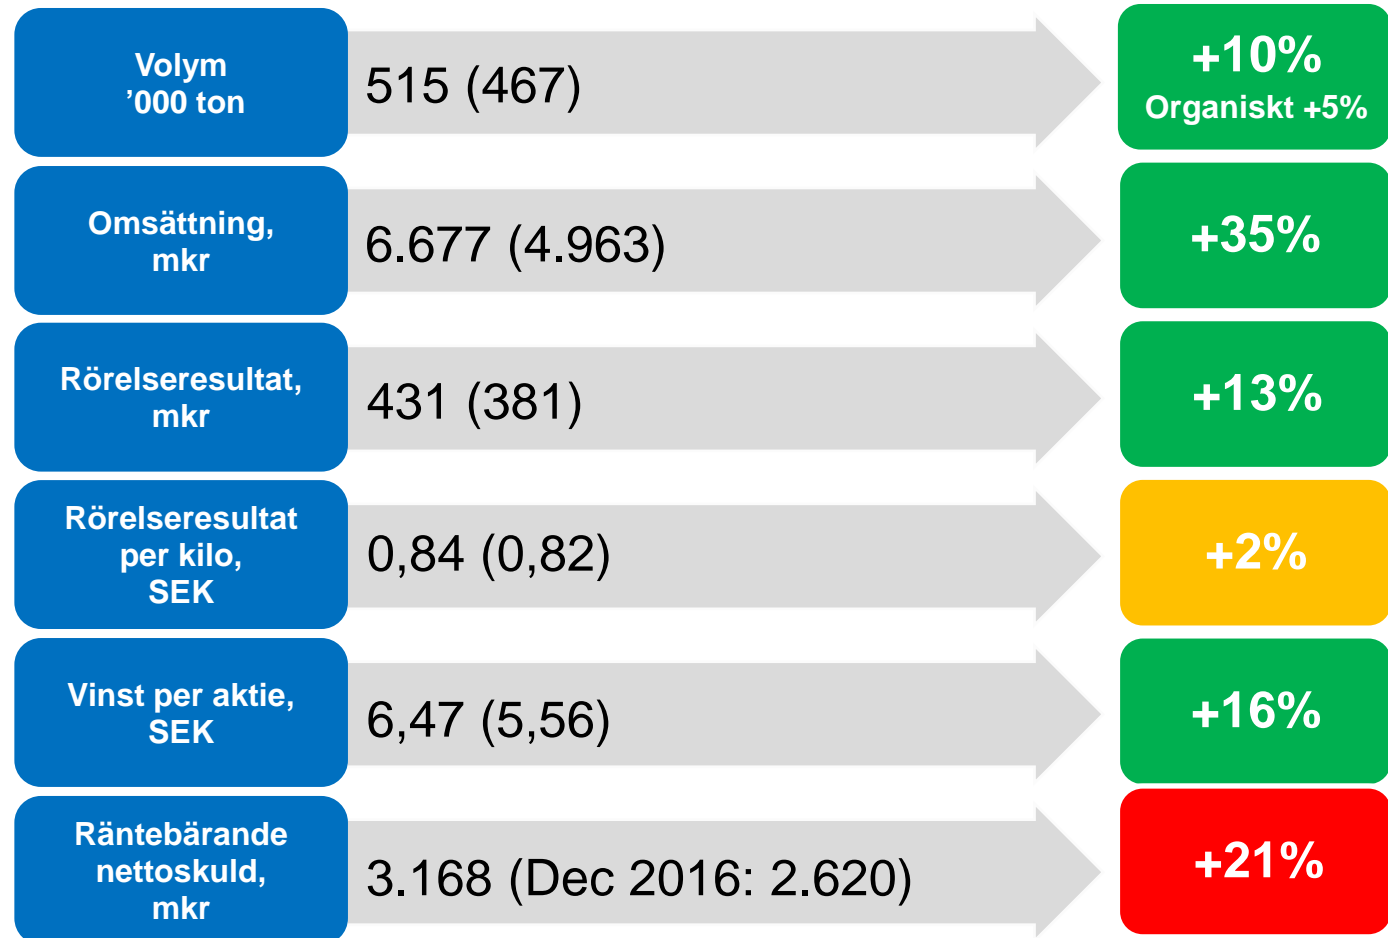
Volym
’000 ton

515 (467)

+10%
Organiskt +5%

Omsättning, mkr

6.677 (4.963)

+35%

Rörelseresultat, mkr

431 (381)

+13%

Rörelseresultat per kilo, SEK

0,84 (0,82)

+2%

Vinst per aktie, SEK

6,47 (5,56)

+16%

Räntebärande nettoskuld, mkr

3.168 (Dec 2016: 2.620)

+21%